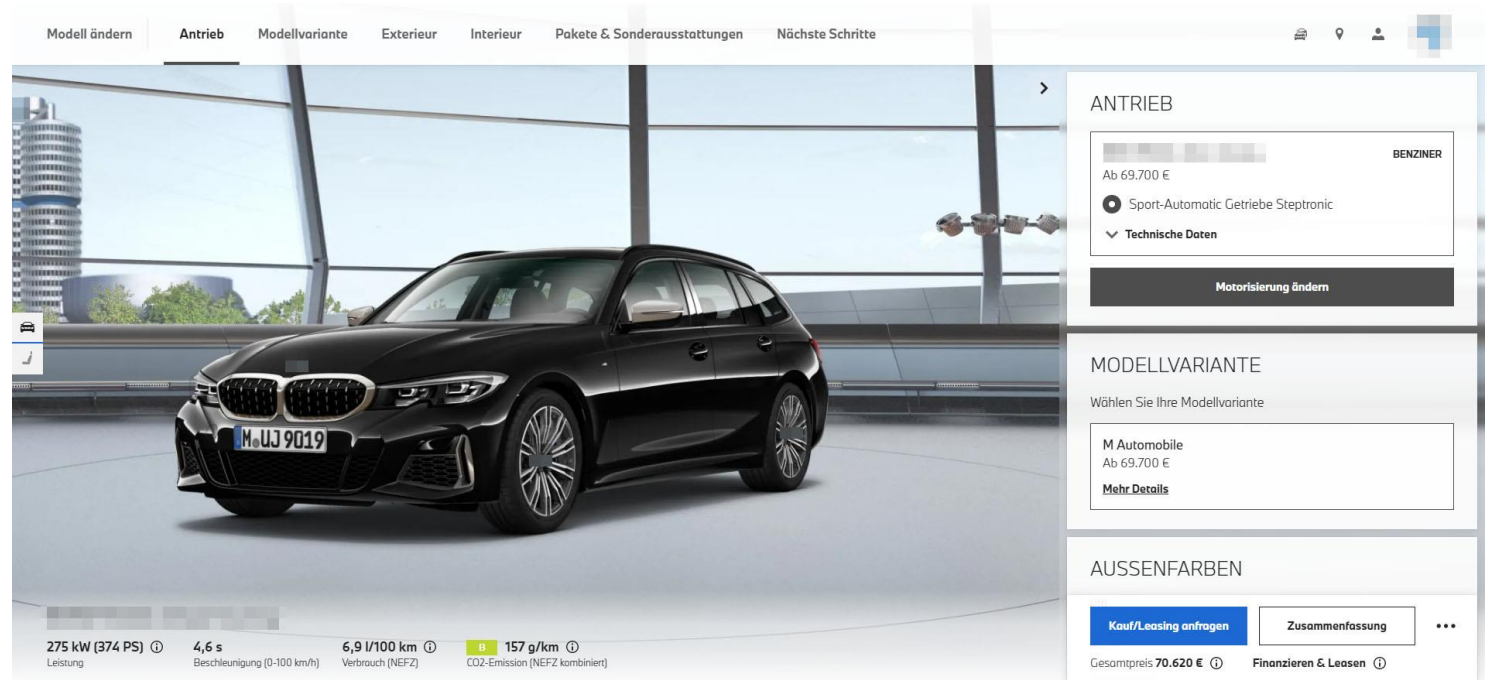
Modell ändern Antrieb Modellvariante Exterieur Interieur Pakete & Sonderausstattungen Nächste Schritte

M UJ 9019

275 kW (374 PS) ⓘ
Leistung

4,6 s
Beschleunigung (0-100 km/h)

6,9 l/100 km ⓘ
Verbrauch (NEFZ)

B 157 g/km ⓘ
CO2-Emission (NEFZ kombiniert)

ANTRIEB

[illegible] BENZINER
Ab 69.700 €
Sport-Automatic Getriebe Steptronic
Technische Daten

Motorisierung ändern

MODELLVARIANTE

Wählen Sie Ihre Modellvariante

M Automobile
Ab 69.700 €
Mehr Details

AUSSENFARBEN

Kauf/Leasing anfragen
Zusammenfassung
...

Gesamtpreis 70.620 € ⓘ
Finanzieren & Leasen ⓘ